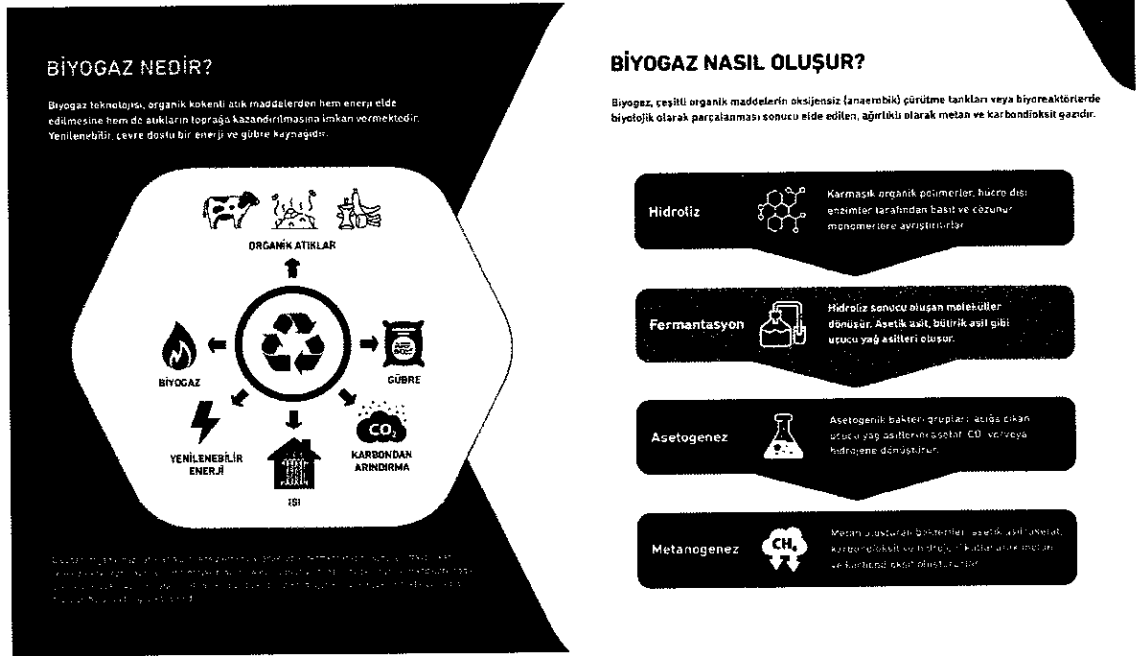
BİYOGAZ NEDİR?

Biyogaz teknolojisi, organik kökenli atık maddelerden hem enerji elde edilmesine hem de atıkların toprağa kazandırılmasına imkan vermektedir. Yenilenebilir, çevre dostu bir enerji ve gübre kaynağıdır.

ORGANİK ATIKLAR

BİYOGAZ

GÜBRE

YENİLENEBİLİR ENERJİ

$CO_2$

KARBONDAN ARINDIRMA

ISI

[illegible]

BİYOGAZ NASIL OLUŞUR?

Biyogaz, çeşitli organik maddelerin oksijensiz (anaerobik) çürütme tankları veya biyoreaktörlerde biyolojik olarak parçalanması sonucu elde edilen, ağırlıklı olarak metan ve karbondioksit gazıdır.

Hidroliz

Karmaşık organik polimerler, hücre dışı enzimler tarafından basit ve çözünür monomerlere ayrıştırılırlar.

Fermantasyon

Hidroliz sonucu oluşan moleküller dönüşür. Asetik asit, bütirik asit gibi uçucu yağ asitleri oluşur.

Asetogenez

Asetogenik bakteri grupları açığa çıkan uçucu yağ asitlerini asetat, $CO_2$ ve/veya hidrojene dönüştürür.

Metanogenez

$CH_4$

Metan oluşturan bakteriler asetik asit, asetat, karbondioksit ve hidrojeni kullanarak metan ve karbondioksit oluştururlar.